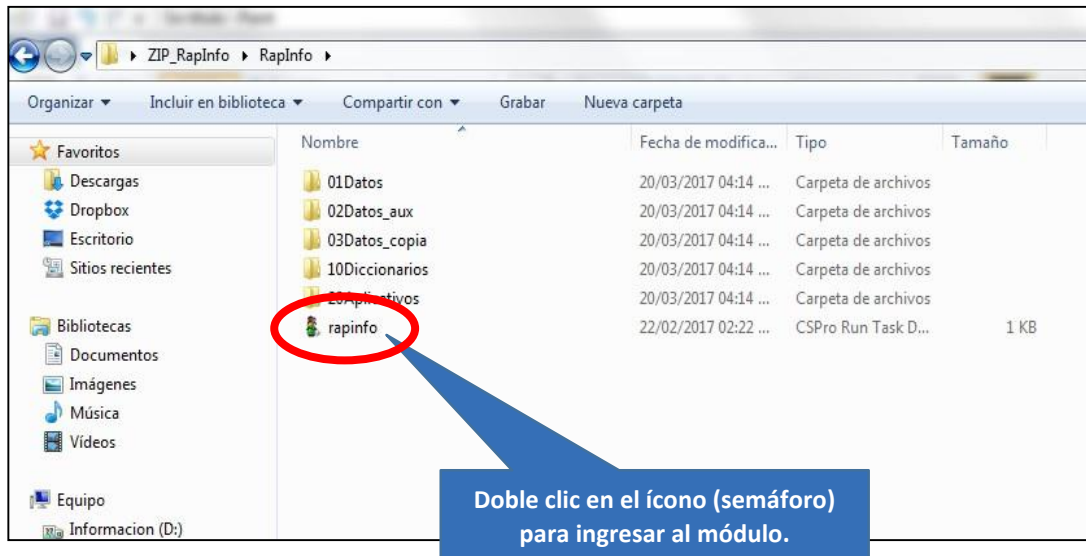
▸ ZIP_RapInfo ▸ RapInfo ▸

Organizar ▾ Incluir en biblioteca ▾ Compartir con ▾ Grabar Nueva carpeta

Favoritos
Descargas
Dropbox
Escritorio
Sitios recientes

Bibliotecas
Documentos
Imágenes
Música
Vídeos

Equipo
Informacion (D:)

| Nombre | Fecha de modifica... | Tipo | Tamaño |
|---|---|---|---|
| 01Datos | 20/03/2017 04:14 ... | Carpeta de archivos | |
| 02Datos_aux | 20/03/2017 04:14 ... | Carpeta de archivos | |
| 03Datos_copia | 20/03/2017 04:14 ... | Carpeta de archivos | |
| 10Diccionarios | 20/03/2017 04:14 ... | Carpeta de archivos | |
| 20Aplicativos | 20/03/2017 04:14 ... | Carpeta de archivos | |
| rapinfo | 22/02/2017 02:22 ... | CSPro Run Task D... | 1 KB |

Doble clic en el ícono (semáforo) para ingresar al módulo.